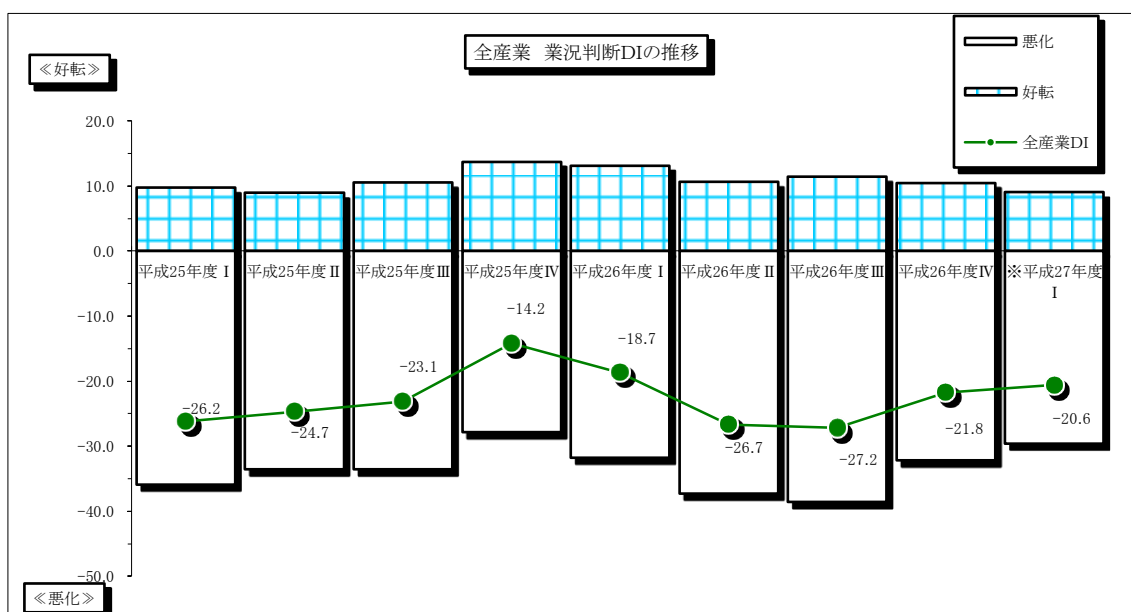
全産業　業況判断DIの推移

≪好転≫

悪化
好転
全産業DI

20.0
10.0
0.0
-10.0
-20.0
-30.0
-40.0
-50.0

≪悪化≫

平成25年度Ⅰ
平成25年度Ⅱ
平成25年度Ⅲ
平成25年度Ⅳ
平成26年度Ⅰ
平成26年度Ⅱ
平成26年度Ⅲ
平成26年度Ⅳ
※平成27年度Ⅰ

-26.2
-24.7
-23.1
-14.2
-18.7
-26.7
-27.2
-21.8
-20.6